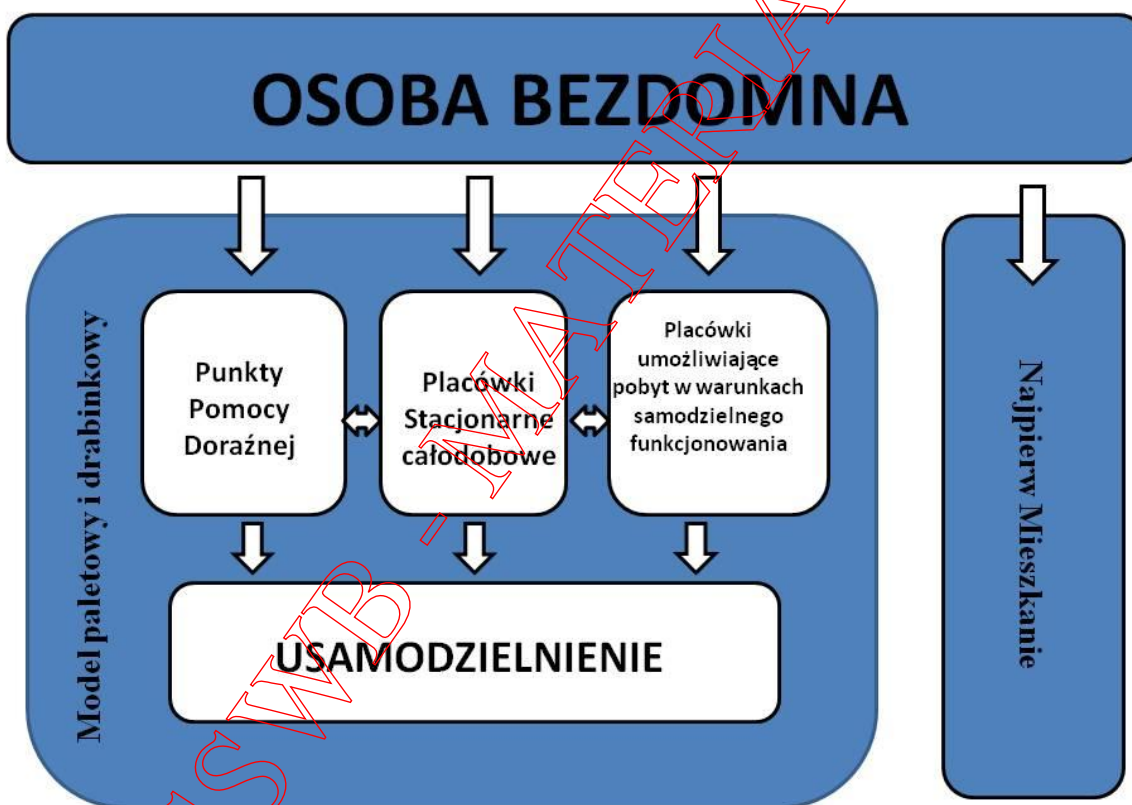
OSOBA BEZDOMNA

Model paletowy i drabinkowy

Punkty Pomocy Doraźnej

Placówki Stacjonarne całodobowe

Placówki umożliwiające pobyt w warunkach samodzielnego funkcjonowania

USAMODZIELNIENIE

Najpierw Mieszkanie

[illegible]SWB - MATERIA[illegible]